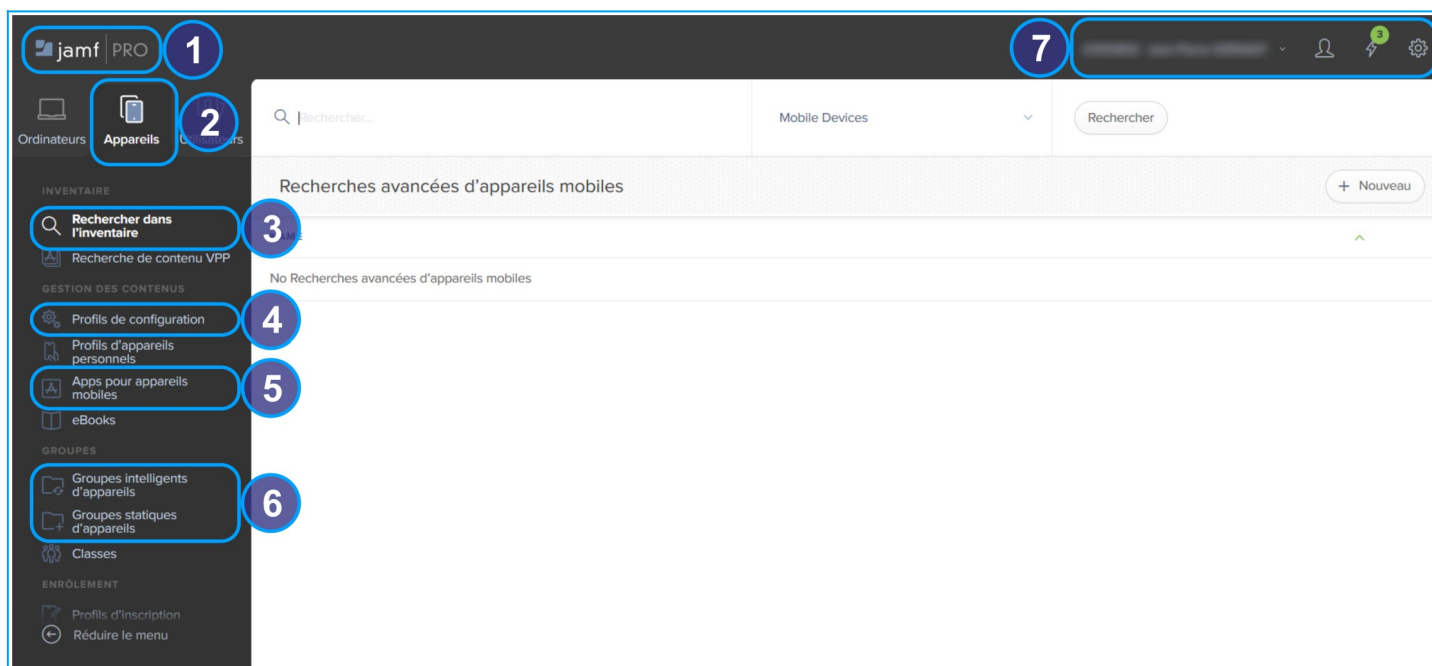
jamf | PRO 1

7 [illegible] 3

Ordinateurs Appareils 2 Utilisateurs

Rechercher... Mobile Devices Rechercher

INVENTAIRE

Rechercher dans l'inventaire 3

Recherche de contenu VPP

GESTION DES CONTENUS

Profils de configuration 4

Profils d'appareils personnels

Apps pour appareils mobiles 5

eBooks

GROUPES

Groupes intelligents d'appareils 6

Groupes statiques d'appareils

Classes

ENRÔLEMENT

Profils d'inscription

Réduire le menu

Recherches avancées d'appareils mobiles

+ Nouveau

NAME

No Recherches avancées d'appareils mobiles